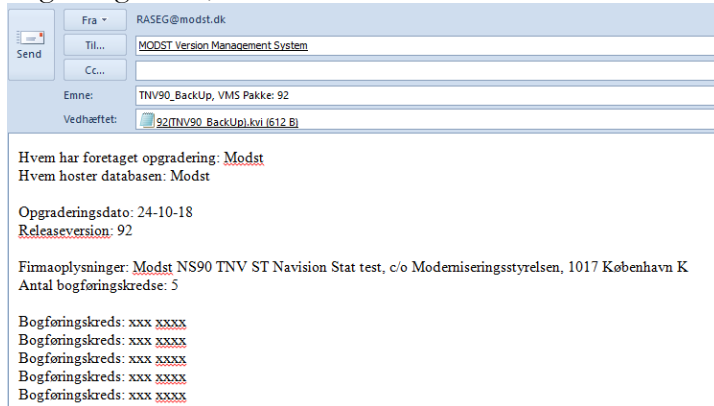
Send

Fra ▾ RASEG@modst.dk

Til... MODST Version Management System

Cc...

Emne: TNV90_BackUp, VMS Pakke: 92

Vedhæftet: 92(TNV90_BackUp).kvi (612 B)

Hvem har foretaget opgradering: Modst
Hvem hoster databasen: Modst

Opgraderingsdato: 24-10-18
Releaseversion: 92

Firmaoplysninger: Modst NS90 TNV ST Navision Stat test, c/o Moderniseringsstyrelsen, 1017 København K
Antal bogføringskredse: 5

Bogføringskreds: xxx xxxx
Bogføringskreds: xxx xxxx
Bogføringskreds: xxx xxxx
Bogføringskreds: xxx xxxx
Bogføringskreds: xxx xxxx